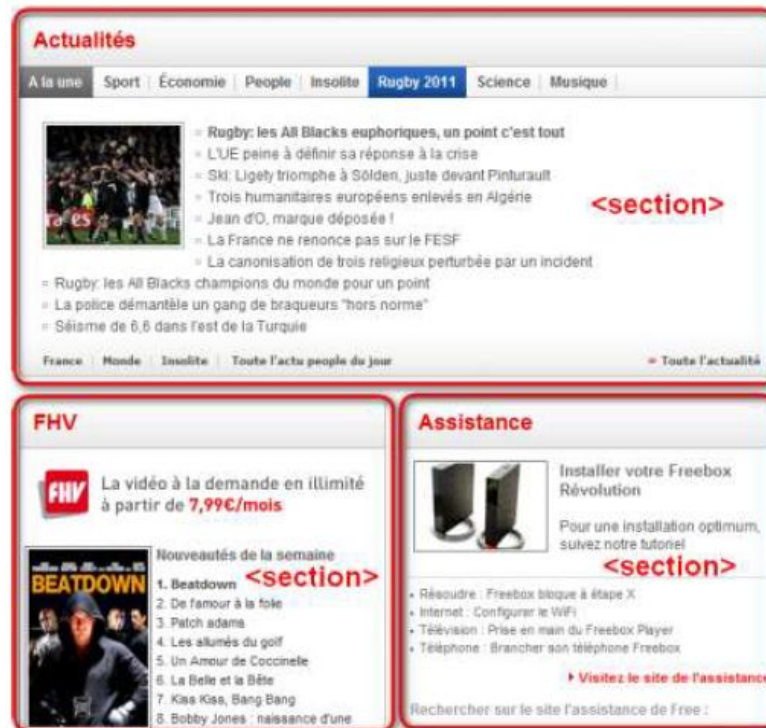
Actualités

A la une | Sport | Économie | People | Insolite | Rugby 2011 | Science | Musique

- Rugby: les All Blacks euphoriques, un point c'est tout
- L'UE peine à définir sa réponse à la crise
- Ski: Ligety triomphe à Sölden, juste devant Pinturault
- Trois humanitaires européens enlevés en Algérie
- Jean d'O, marque déposée !
- La France ne renonce pas sur le FESF
- La canonisation de trois religieux perturbée par un incident
- Rugby: les All Blacks champions du monde pour un point
- La police démantèle un gang de braqueurs "hors norme"
- Séisme de 6,6 dans l'est de la Turquie

<section>

France | Monde | Insolite | Toute l'actu people du jour

» Toute l'actualité

FHV

FHV

La vidéo à la demande en illimité à partir de 7,99€/mois

BEATDOWN

Nouveautés de la semaine

1. Beatdown
2. De l'amour à la folie
3. Patch adams
4. Les allumés du golf
5. Un Amour de Coccinelle
6. La Belle et la Bête
7. Kiss Kiss, Bang Bang
8. Bobby Jones : naissance d'une

<section>

Assistance

Installer votre Freebox Révolution

Pour une installation optimum, suivez notre tutoriel

<section>

- Résoudre : Freebox bloque à étape X
- Internet : Configurer le WiFi
- Télévision : Prise en main du Freebox Player
- Téléphone : Brancher son téléphone Freebox

▸ Visitez le site de l'assistance

Rechercher sur le site l'assistance de Free :